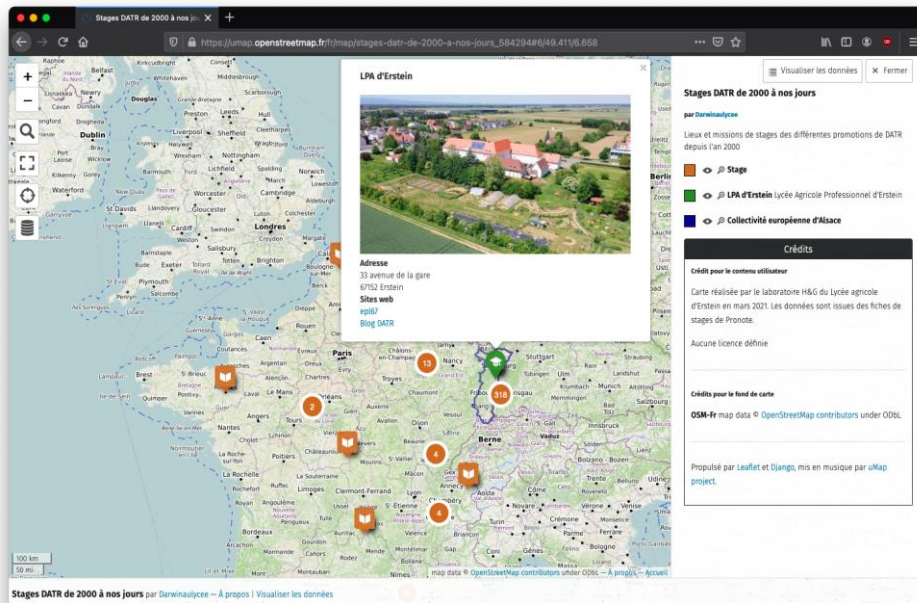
Stages DATR de 2000 à nos jou ×
https://umap.openstreetmap.fr/fr/map/stages-datr-de-2000-a-nos-jours_584294#6/49.411/6.658

LPA d'Erstein

Adresse
33 avenue de la gare
67152 Erstein
Sites web
epl67
Blog DATR

Visualiser les données
× Fermer

Stages DATR de 2000 à nos jours
par Darwinaulycee
Lieux et missions de stages des différentes promotions de DATR depuis l'an 2000

Stage
LPA d'Erstein Lycée Agricole Professionnel d'Erstein
Collectivité européenne d'Alsace

Crédits
Crédit pour le contenu utilisateur
Carte réalisée par le laboratoire H&G du Lycée agricole d'Erstein en mars 2021. Les données sont issues des fiches de stages de Pronote.
Aucune licence définie

Crédits pour le fond de carte
OSM-Fr map data © OpenStreetMap contributors under ODbL

Propulsé par Leaflet et Django, mis en musique par uMap project.

13
2
318
4
4

Dublin
Liverpool
Leeds
Sheffield
Nottingham
Birmingham
Cambridge
Londres
Cardiff
Bristol
Brighton
Paris
Nancy
Stuttgart
Munich
Berne
Nantes
Tours
Orléans
Brest
Rennes
Angers
Limoges
Clermont-Ferrand
Lyon
Annecy
Grenoble
Milan
Turin
Gênes
Bologne
Vérone
Venise
Nîmes
Genève

100 km
50 mi
map data © OpenStreetMap contributors under ODbL — À propos — Accueil

Stages DATR de 2000 à nos jours par Darwinaulycee — À propos | Visualiser les données